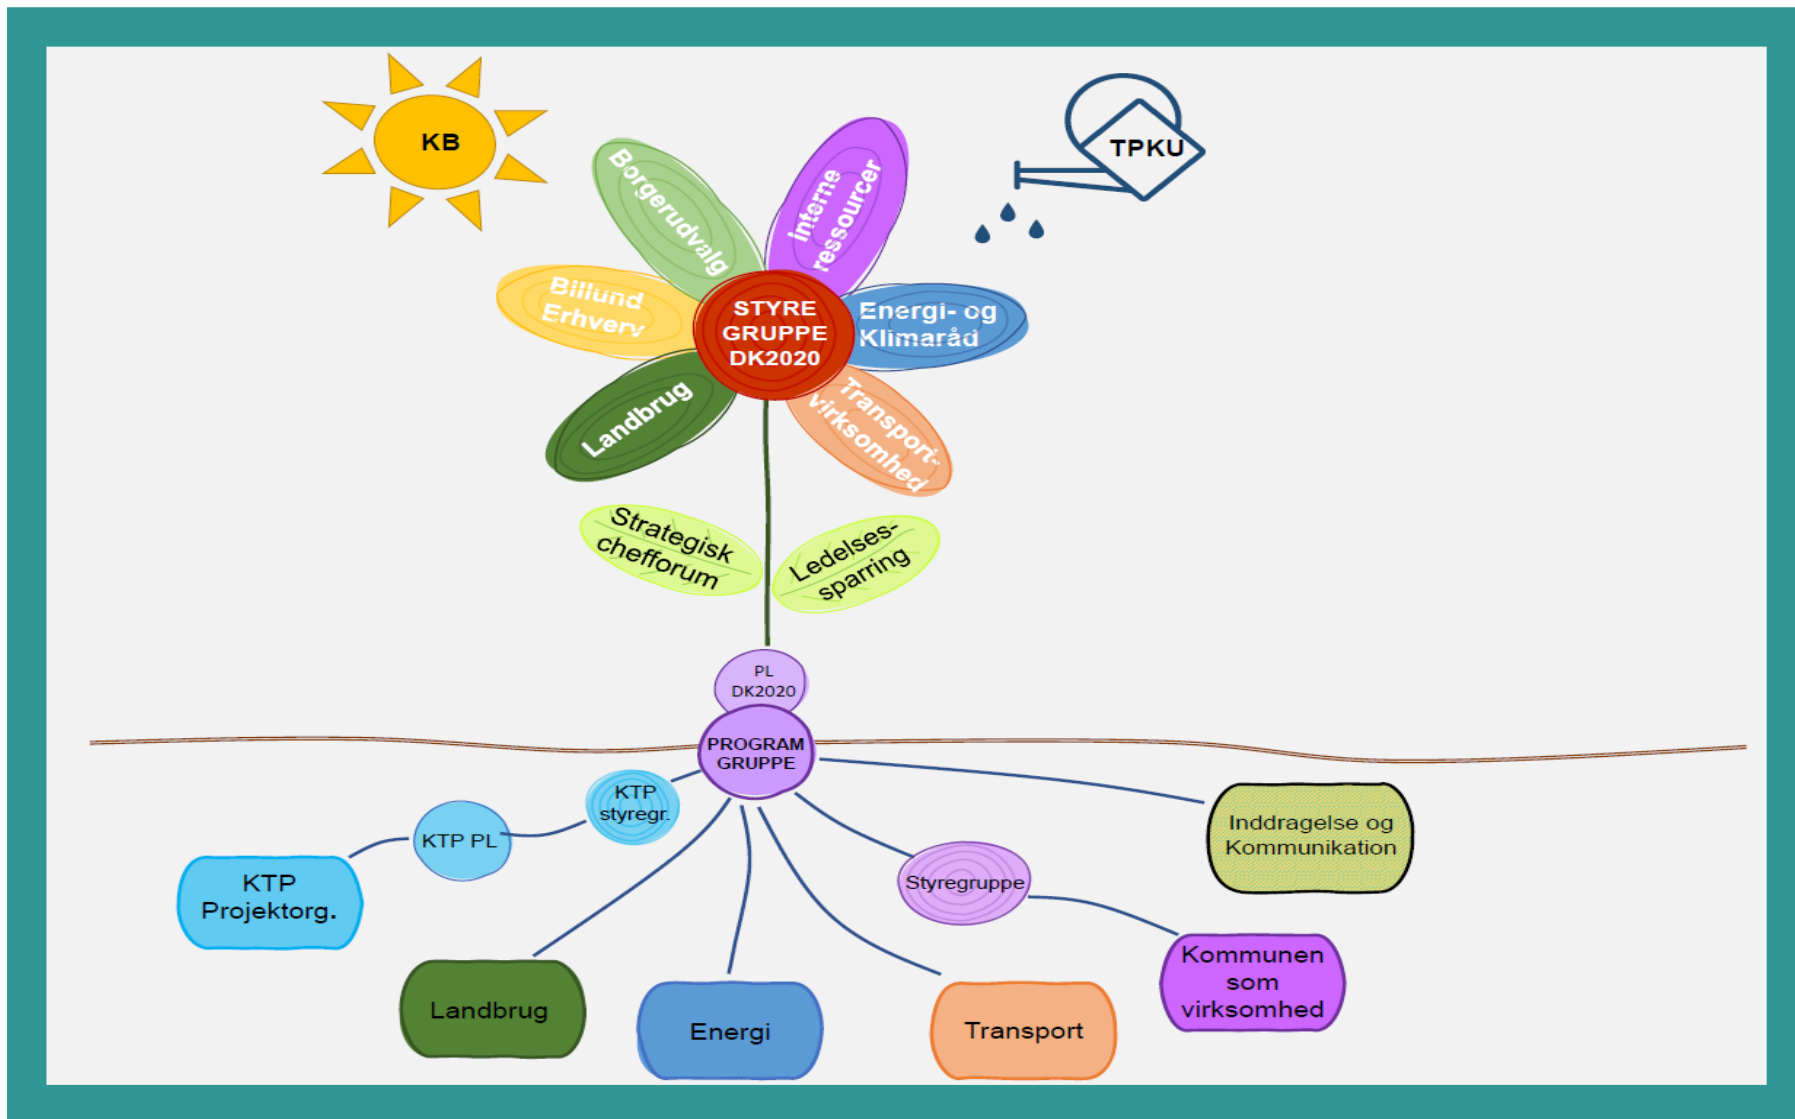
KB

TPKU

Borgerudvalg

Interne ressourcer

Billund Erhverv

STYRE GRUPPE DK2020

Energi- og Klimaråd

Landbrug

Transport-virksomhed

Strategisk chefforum

Ledelses-sparring

PL DK2020

PROGRAM GRUPPE

KTP styregr.

KTP PL

KTP Projektorg.

Inddragelse og Kommunikation

Styregruppe

Kommunen som virksomhed

Landbrug

Energi

Transport